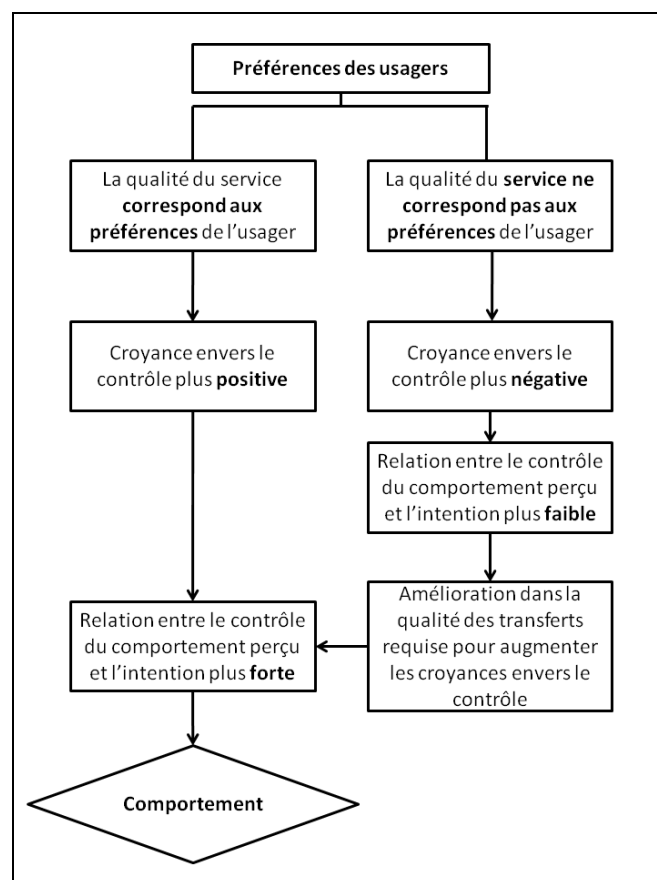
Préférences des usagers

La qualité du service correspond aux préférences de l'usager

La qualité du service ne correspond pas aux préférences de l'usager

Croyance envers le contrôle plus positive

Croyance envers le contrôle plus négative

Relation entre le contrôle du comportement perçu et l'intention plus faible

Amélioration dans la qualité des transferts requise pour augmenter les croyances envers le contrôle

Relation entre le contrôle du comportement perçu et l'intention plus forte

Comportement